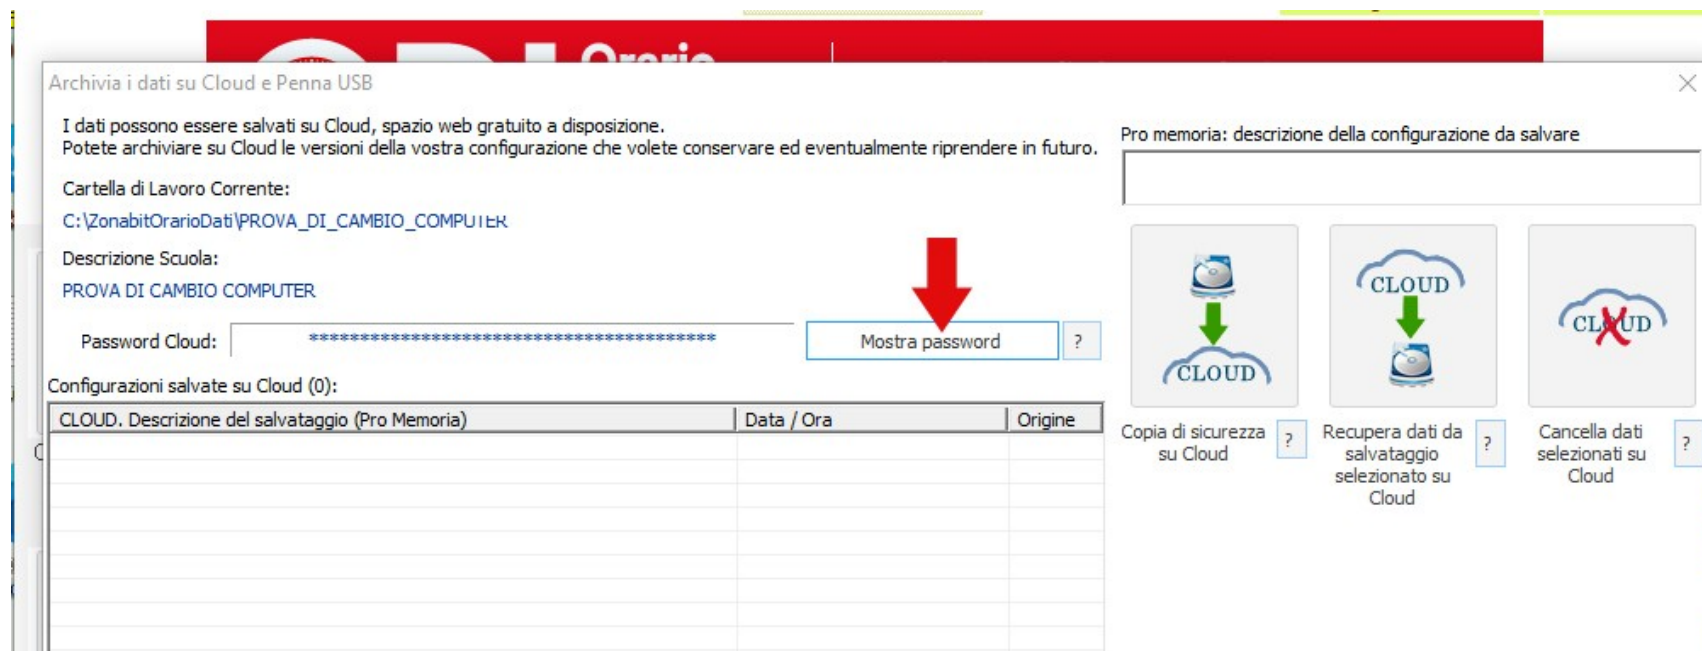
Archivia i dati su Cloud e Penna USB

I dati possono essere salvati su Cloud, spazio web gratuito a disposizione.
Potete archiviare su Cloud le versioni della vostra configurazione che volete conservare ed eventualmente riprendere in futuro.

Cartella di Lavoro Corrente:
C:\ZonabitOrarioDati\PROVA_DI_CAMBIO_COMPUTER

Descrizione Scuola:
PROVA DI CAMBIO COMPUTER

Password Cloud: ******************************************** Mostra password ?

Configurazioni salvate su Cloud (0):

| CLOUD. Descrizione del salvataggio (Pro Memoria) | Data / Ora | Origine |
|---|---|---|

Pro memoria: descrizione della configurazione da salvare

CLOUD
CLOUD
CLOUD

Copia di sicurezza su Cloud ?

Recupera dati da salvataggio selezionato su Cloud ?

Cancella dati selezionati su Cloud ?